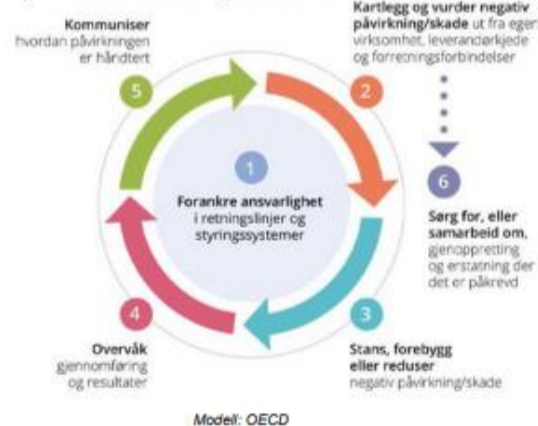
5

Kommuniser hvordan påvirkningen er håndtert

2

Kartlegg og vurder negativ påvirkning/skade ut fra egen virksomhet, leverandørkjede og forretningsforbindelser

1

Forankre ansvarlighet i retningslinjer og styringssystemer

6

Sørg for, eller samarbeid om, gjenoppretting og erstatning der det er påkrevd

4

Overvåk gjennomføring og resultater

3

Stans, forebygg eller reduser negativ påvirkning/skade

Modell: OECD